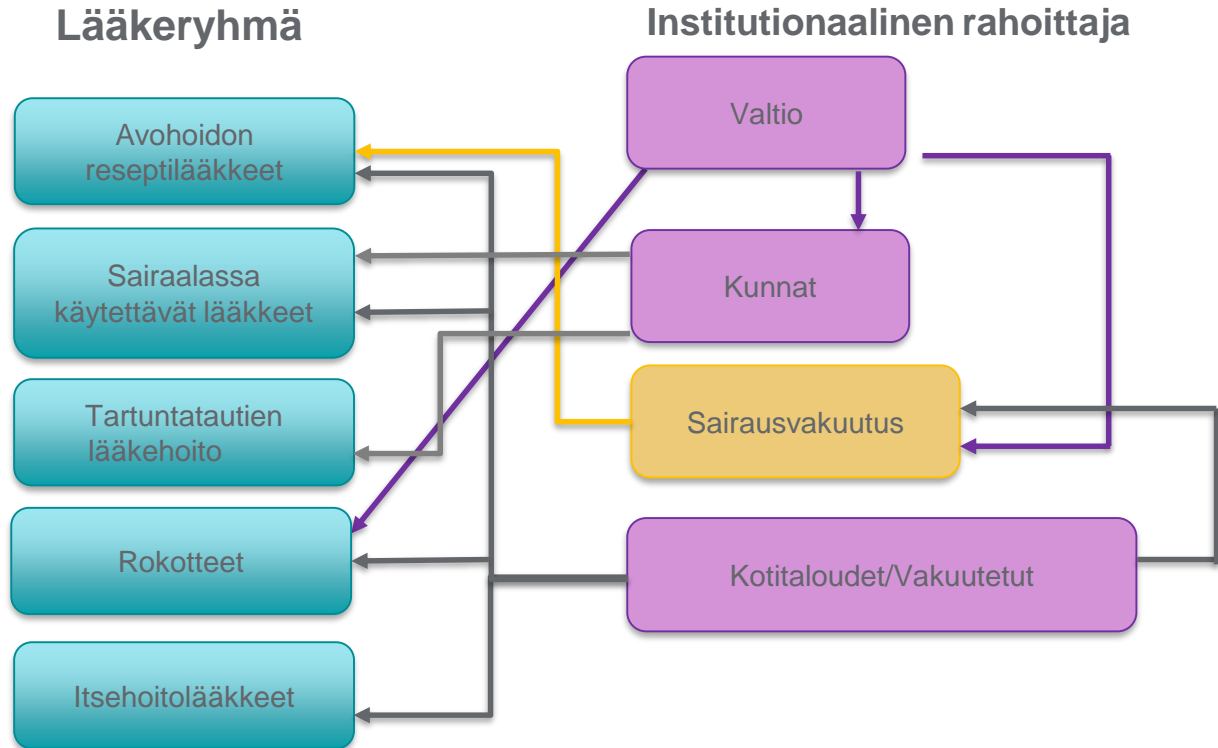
Lääkeryhmä

Institutionaalinen rahoittaja

Avohoidon reseptilääkkeet

Sairaalassa käytettävät lääkkeet

Tartuntatautien lääkehoito

Rokotteet

Itsehoitolääkkeet

Valtio

Kunnat

Sairausvakuutus

Kotitaloudet/Vakuutetut